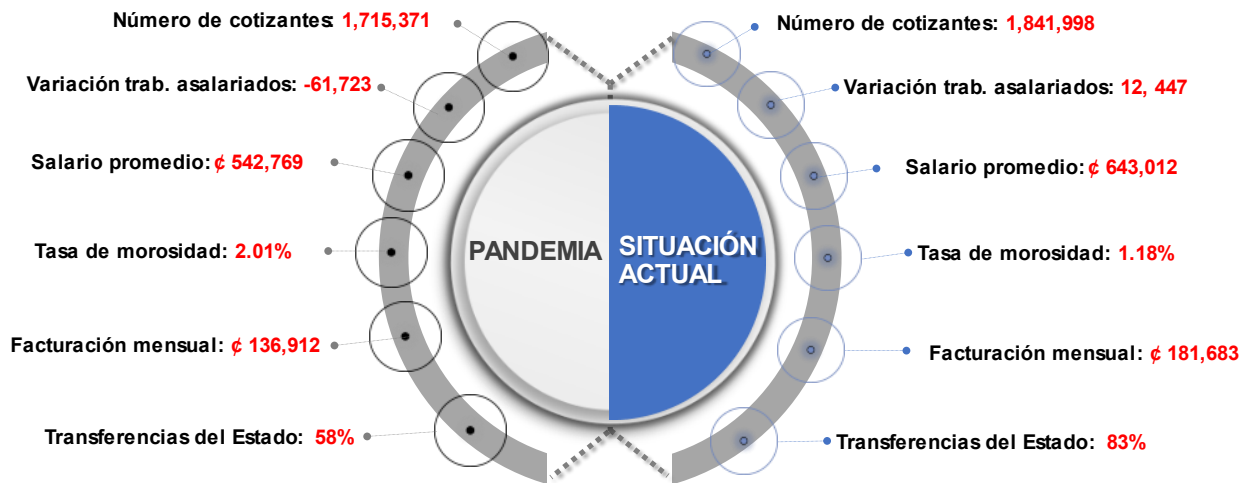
Número de cotizantes: 1,715,371

Variación trab. asalariados: -61,723

Salario promedio: ₡ 542,769

Tasa de morosidad: 2.01%

Facturación mensual: ₡ 136,912

Transferencias del Estado: 58%

PANDEMIA

SITUACIÓN ACTUAL

Número de cotizantes: 1,841,998

Variación trab. asalariados: 12, 447

Salario promedio: ₡ 643,012

Tasa de morosidad: 1.18%

Facturación mensual: ₡ 181,683

Transferencias del Estado: 83%